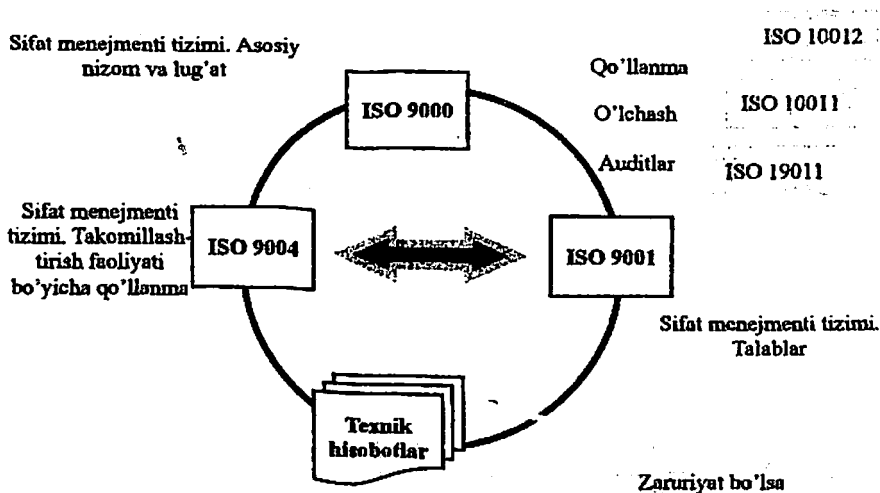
Sifat menejmenti tizimi. Asosiy nizom va lug'at

ISO 10012

Qo'llanma

ISO 9000

O'lchash

ISO 10011

Auditlar

ISO 19011

Sifat menejmenti tizimi. Takomillashtirish faoliyati bo'yicha qo'llanma

ISO 9004

ISO 9001

Sifat menejmenti tizimi. Talablar

Texnik hisobotlar

Zaruriyat bo'lsa